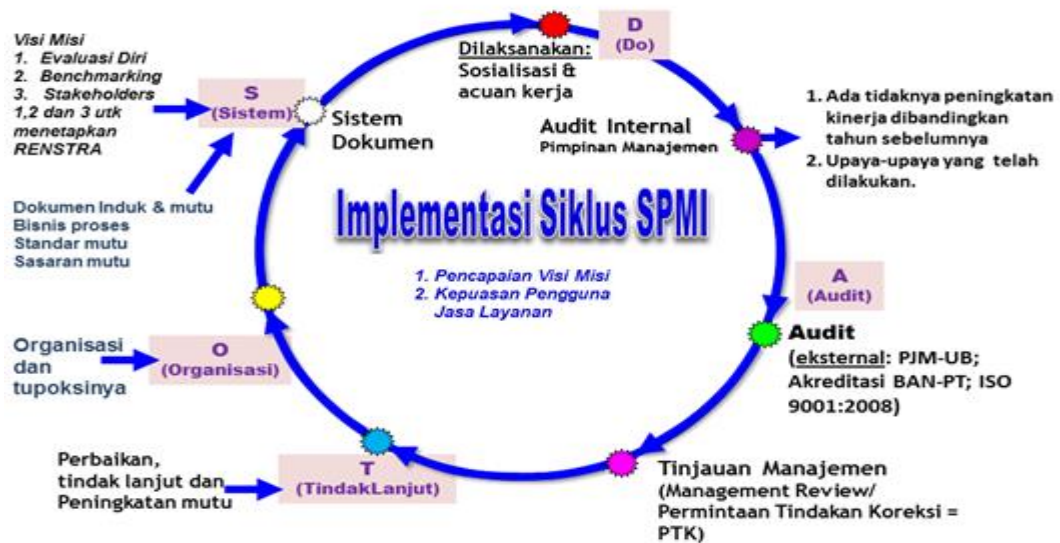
Visi Misi
1. Evaluasi Diri
2. Benchmarking
3. Stakeholders
1,2 dan 3 utk menetapkan RENSTRA

S
(Sistem)

Sistem Dokumen

Dokumen Induk & mutu
Bisnis proses
Standar mutu
Sasaran mutu

D
(Do)

Dilaksanakan:
Sosialisasi & acuan kerja

Audit Internal
Pimpinan Manajemen

1. Ada tidaknya peningkatan kinerja dibandingkan tahun sebelumnya
2. Upaya-upaya yang telah dilakukan.

Implementasi Siklus SPMI

1. Pencapaian Visi Misi
2. Kepuasan Pengguna Jasa Layanan

A
(Audit)

Audit
(eksternal: PJM-UB; Akreditasi BAN-PT; ISO 9001:2008)

Organisasi dan tupoksinya

O
(Organisasi)

Perbaikan, tindak lanjut dan Peningkatan mutu

T
(TindakLanjut)

Tinjauan Manajemen
(Management Review/ Permintaan Tindakan Koreksi = PTK)